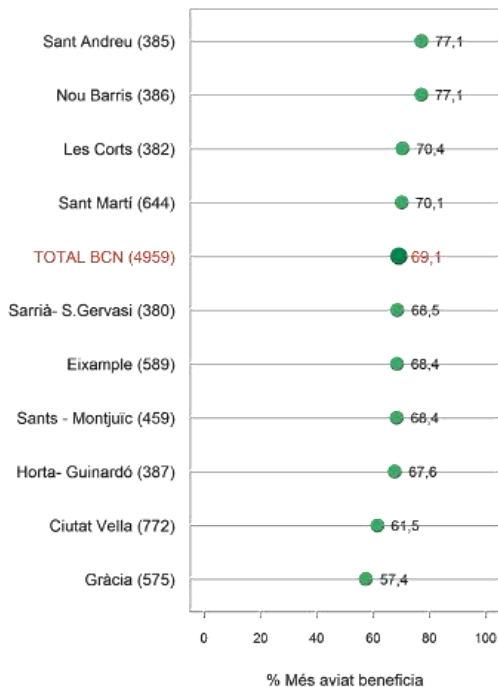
Sant Andreu (385) 77,1
Nou Barris (386) 77,1
Les Corts (382) 70,4
Sant Martí (644) 70,1
TOTAL BCN (4959) 69,1
Sarrià- S.Gervasi (380) 68,5
Eixample (589) 68,4
Sants - Montjuïc (459) 68,4
Horta- Guinardó (387) 67,6
Ciutat Vella (772) 61,5
Gràcia (575) 57,4

0 20 40 60 80 100

% Més aviat beneficia